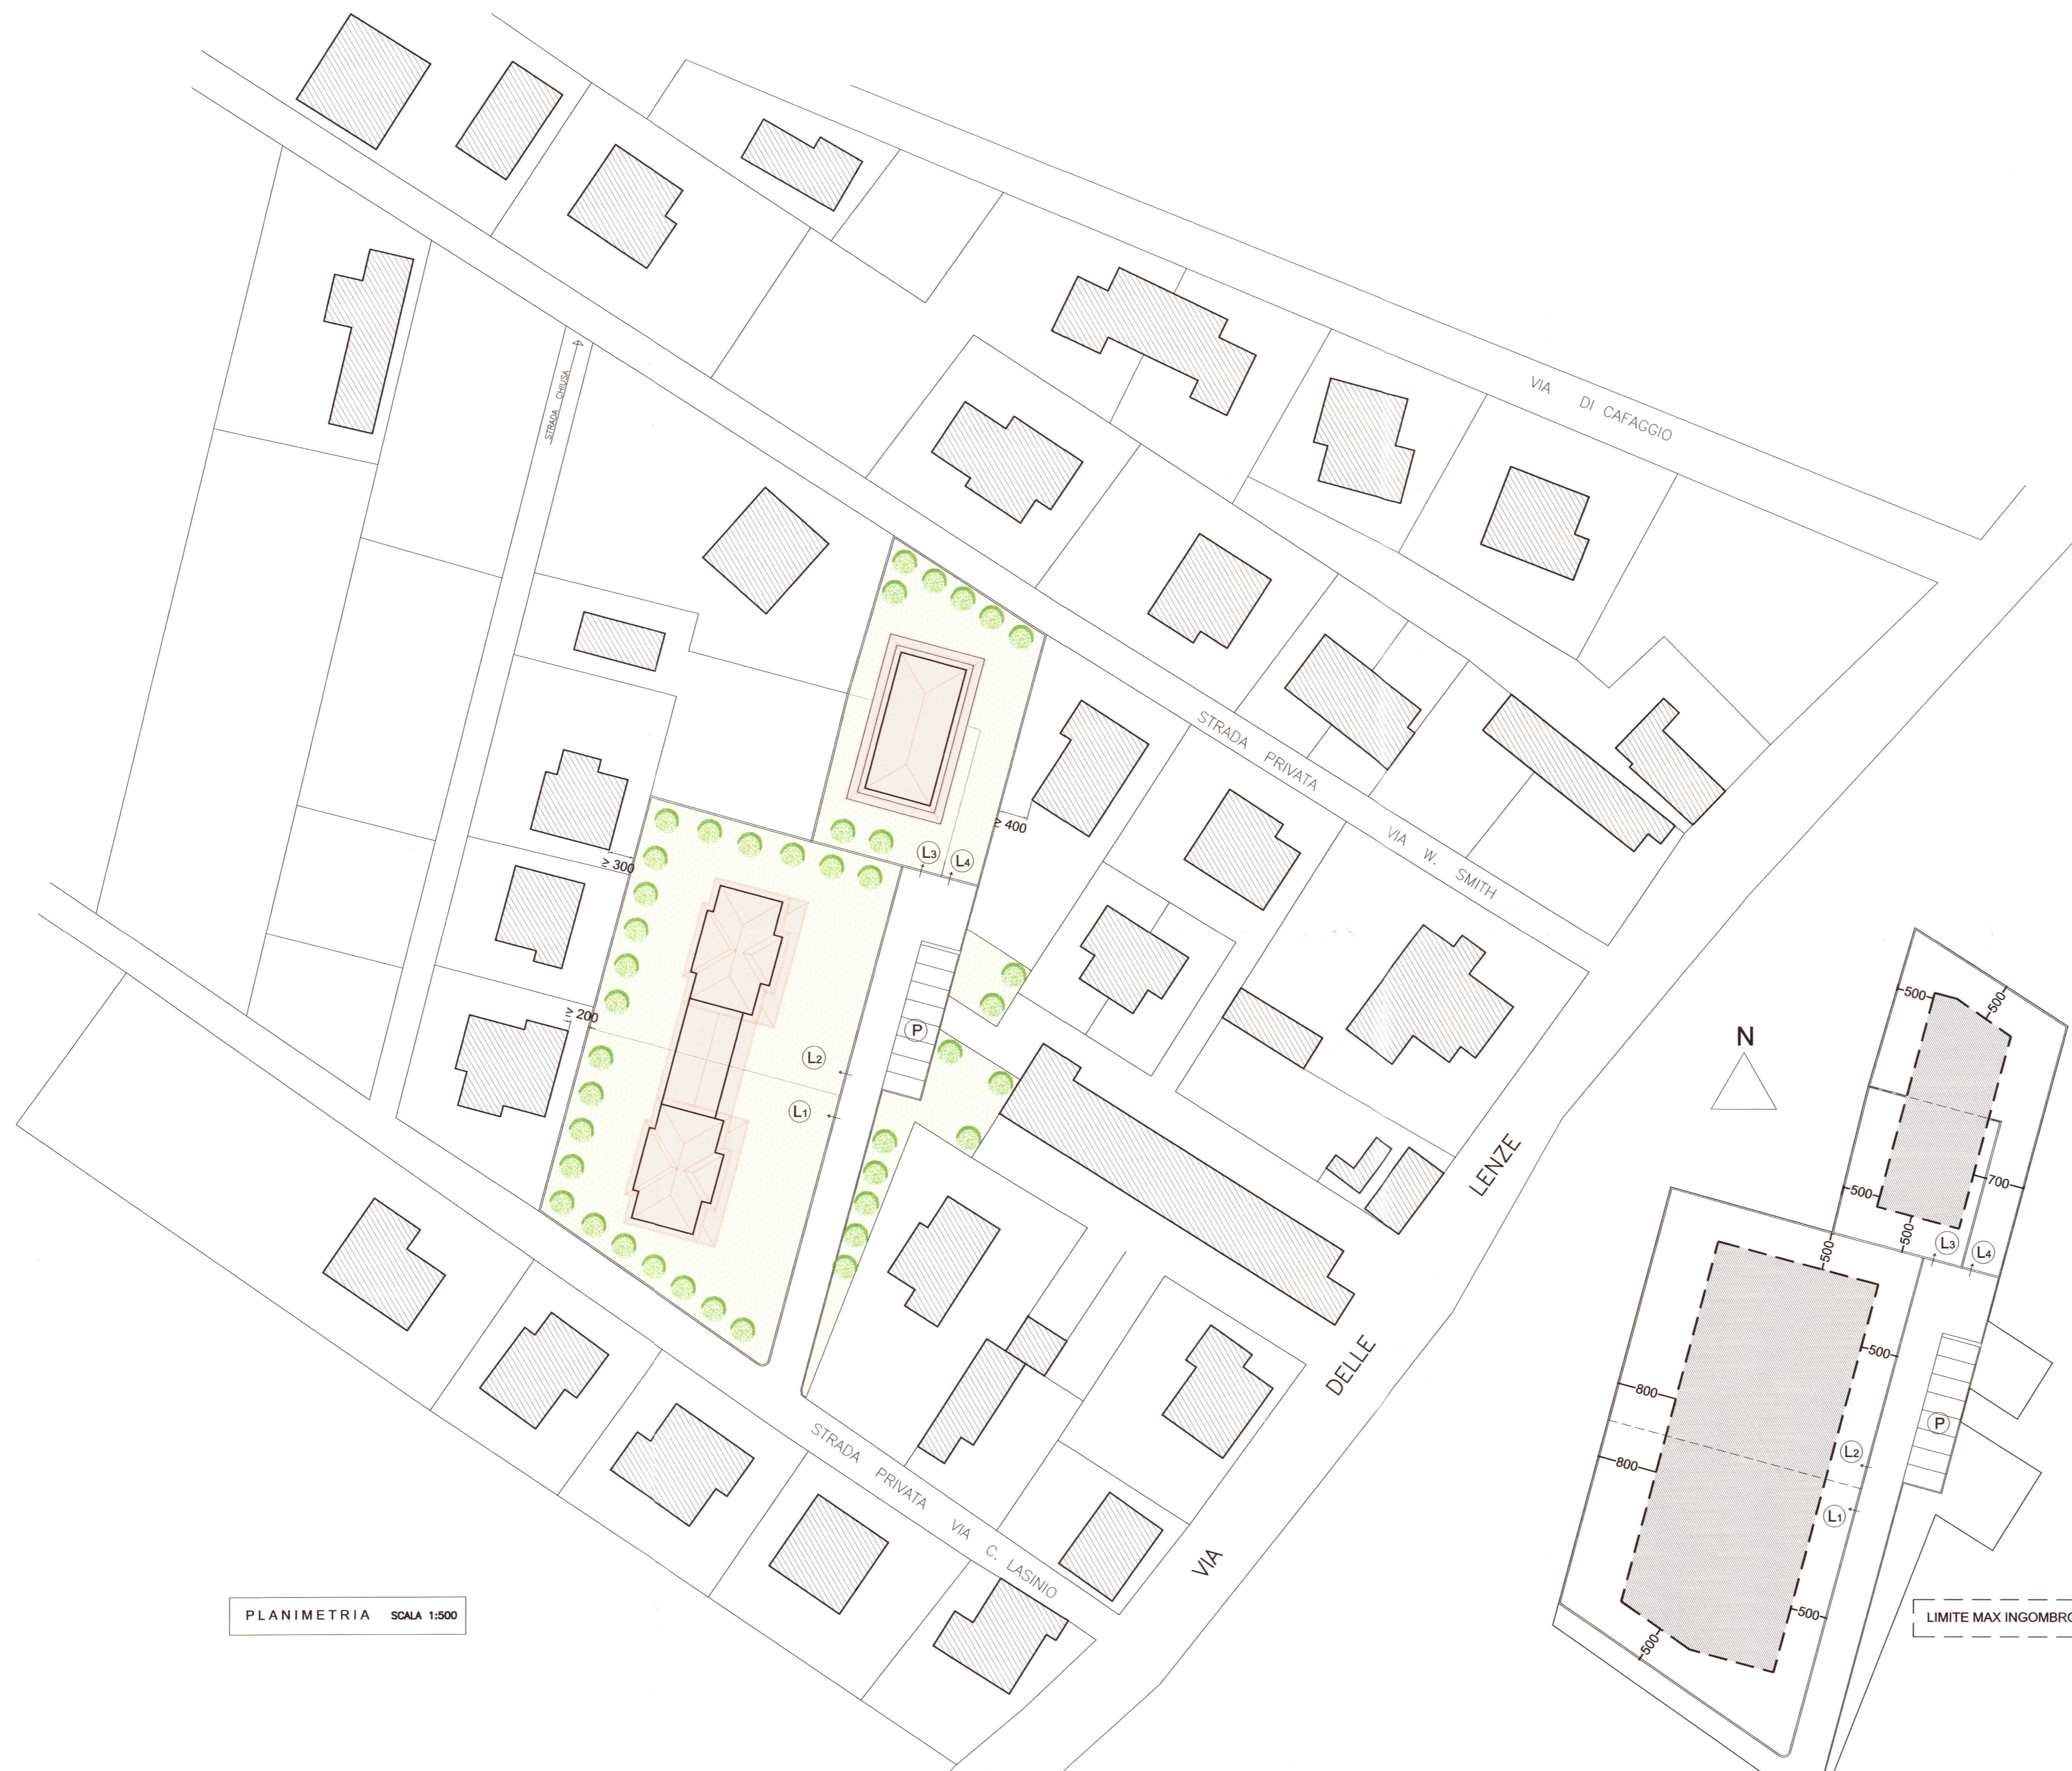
VIA DI CAFAGGIO

STRADA CHIUSA

STRADA PRIVATA VIA W. SMITH

≥ 400

≥ 300

≥ 200

L3 L4

P

L2

L1

VIA DELLE LENZE

STRADA PRIVATA VIA C. LASINIO

N

500
500
500
700
500
500
L3 L4
500
800
800
P
L2
L1
500
500

PLANIMETRIA SCALA 1:500

LIMITE MAX INGOMBRO